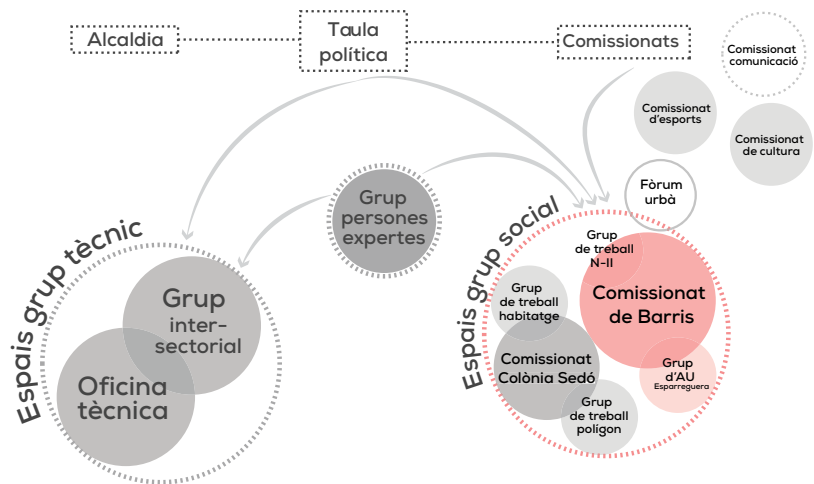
Alcaldia

Taula política

Comissionats

Comissionat comunicació

Comissionat d'esports

Comissionat de cultura

Fòrum urbà

Grup persones expertes

Espais grup tècnic

Grup inter-sectorial

Oficina tècnica

Espais grup social

Grup de treball N-II

Comissionat de Barris

Grup de treball habitatge

Comissionat Colònia Sedó

Grup d'AU Esparreguera

Grup de treball polígon